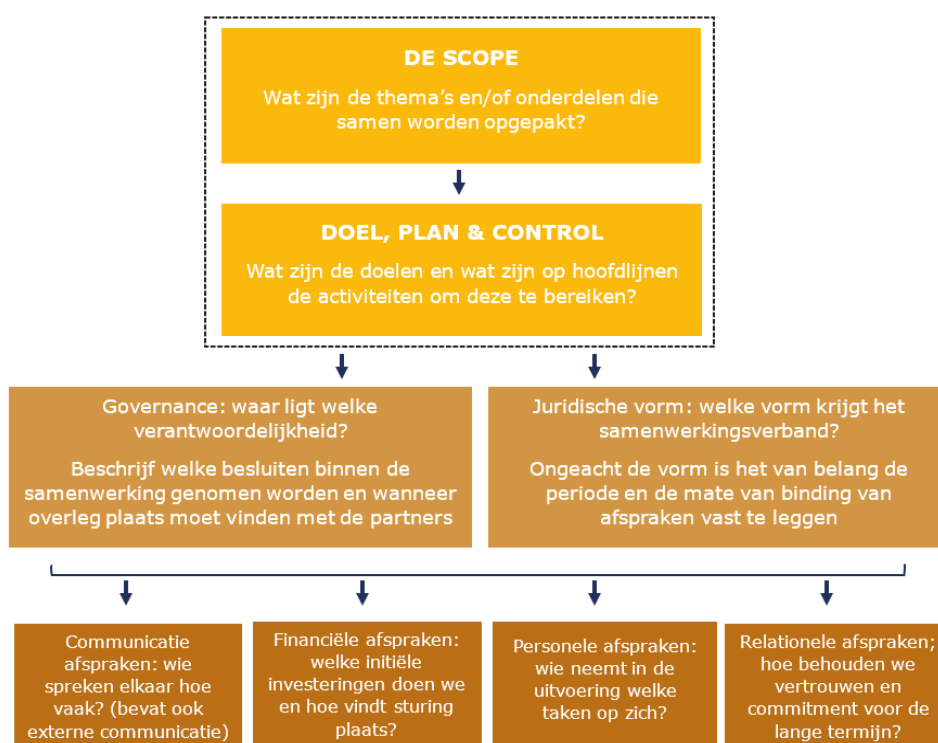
DE SCOPE

Wat zijn de thema's en/of onderdelen die samen worden opgepakt?

DOEL, PLAN & CONTROL

Wat zijn de doelen en wat zijn op hoofdlijnen de activiteiten om deze te bereiken?

Governance: waar ligt welke verantwoordelijkheid?

Beschrijf welke besluiten binnen de samenwerking genomen worden en wanneer overleg plaats moet vinden met de partners

Juridische vorm: welke vorm krijgt het samenwerkingsverband?

Ongeacht de vorm is het van belang de periode en de mate van binding van afspraken vast te leggen

Communicatie afspraken: wie spreken elkaar hoe vaak? (bevat ook externe communicatie)

Financiële afspraken: welke initiële investeringen doen we en hoe vindt sturing plaats?

Personele afspraken: wie neemt in de uitvoering welke taken op zich?

Relationele afspraken; hoe behouden we vertrouwen en commitment voor de lange termijn?